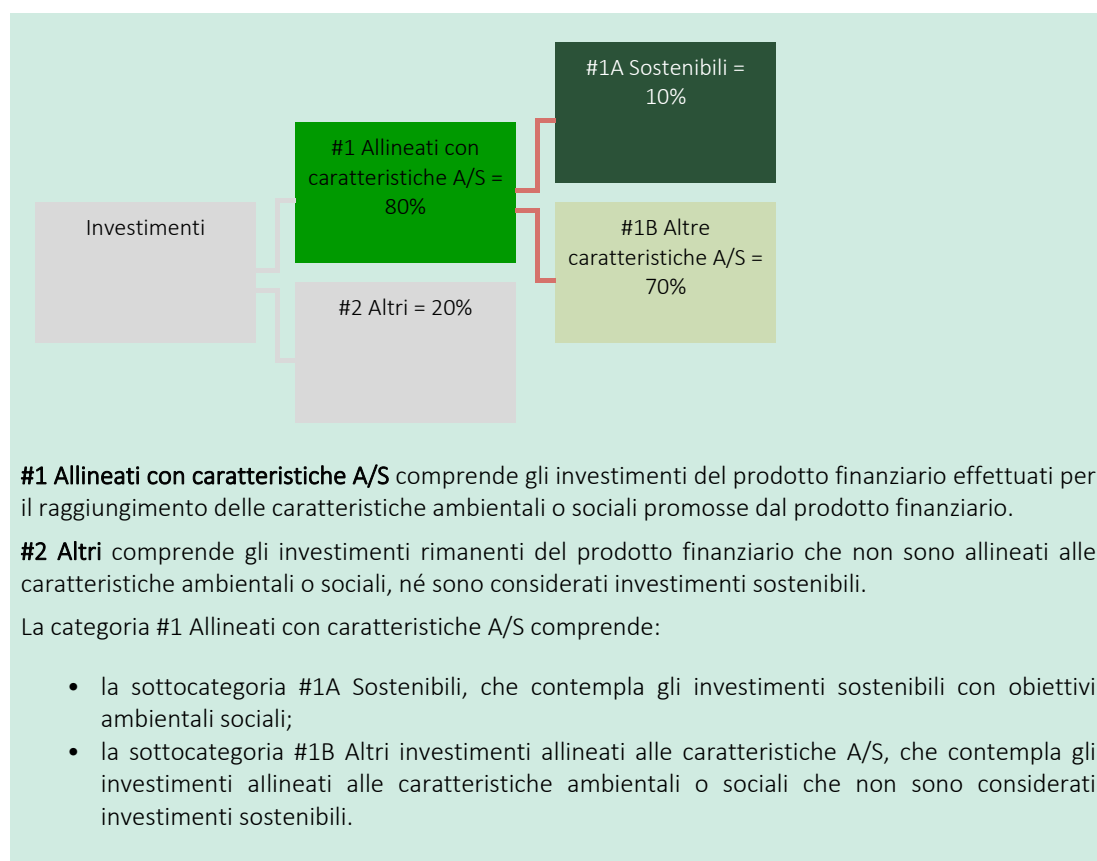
#1A Sostenibili = 10%

#1 Allineati con caratteristiche A/S = 80%

Investimenti

#1B Altre caratteristiche A/S = 70%

#2 Altri = 20%

#1 Allineati con caratteristiche A/S comprende gli investimenti del prodotto finanziario effettuati per il raggiungimento delle caratteristiche ambientali o sociali promosse dal prodotto finanziario.

#2 Altri comprende gli investimenti rimanenti del prodotto finanziario che non sono allineati alle caratteristiche ambientali o sociali, né sono considerati investimenti sostenibili.

La categoria #1 Allineati con caratteristiche A/S comprende:

- la sottocategoria #1A Sostenibili, che contempla gli investimenti sostenibili con obiettivi ambientali sociali;
- la sottocategoria #1B Altri investimenti allineati alle caratteristiche A/S, che contempla gli investimenti allineati alle caratteristiche ambientali o sociali che non sono considerati investimenti sostenibili.